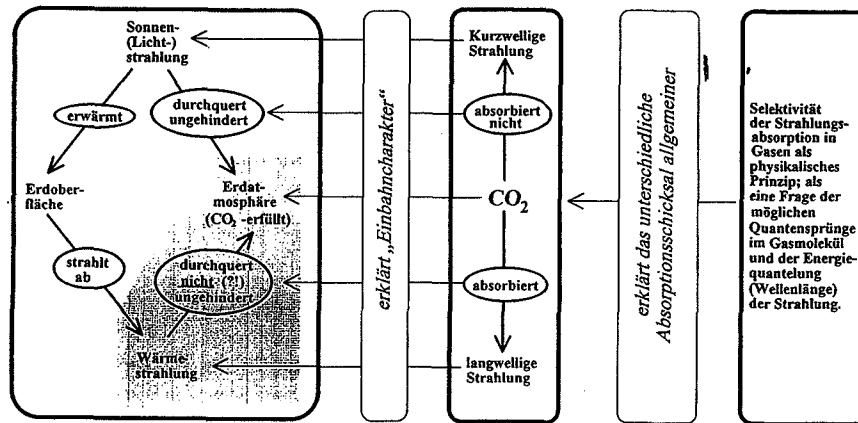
Sonnen-(Licht-)strahlung

erwärmt

durchquert ungehindert

Erdoberfläche

Erdatmosphäre ($CO_2$-erfüllt)

strahlt ab

durchquert nicht (?!) ungehindert

Wärmestrahlung

erklärt „Einbahncharakter"

Kurzwellige Strahlung

absorbiert nicht

$CO_2$

absorbiert

langwellige Strahlung

erklärt das unterschiedliche Absorptionsschicksal allgemeiner

Selektivität der Strahlungsabsorption in Gasen als physikalisches Prinzip; als eine Frage der möglichen Quantensprünge im Gasmolekül und der Energiequantelung (Wellenlänge) der Strahlung.